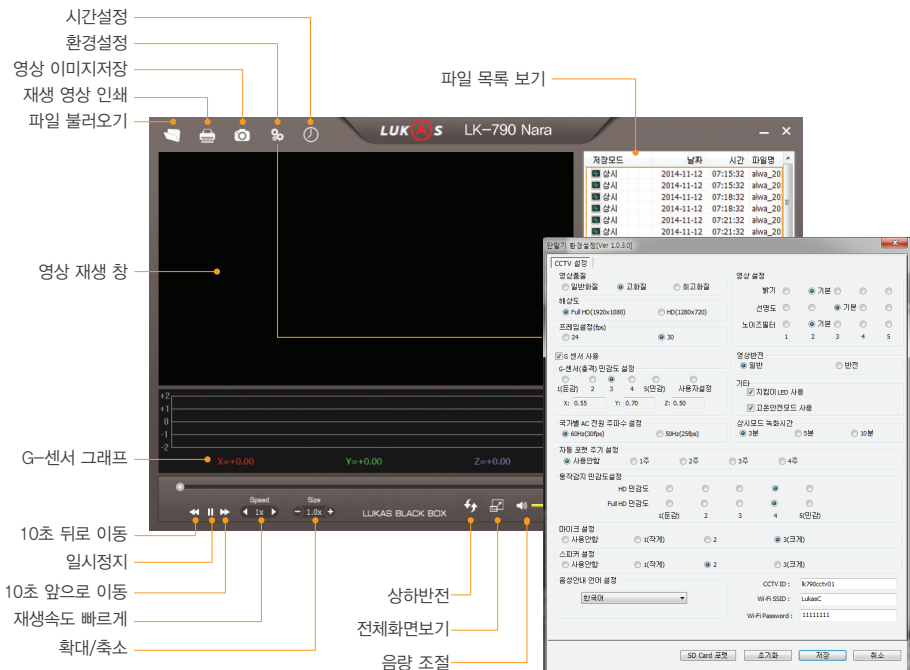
시간설정
환경설정
영상 이미지저장
재생 영상 인쇄
파일 불러오기
파일 목록 보기
LUKAS LK-790 Nara

| 저장모드 | 날짜 | 시간 | 파일명 |
|---|---|---|---|
| 상시 | 2014-11-12 | 07:15:32 | alwa_20 |
| 상시 | 2014-11-12 | 07:15:32 | alwa_20 |
| 상시 | 2014-11-12 | 07:18:32 | alwa_20 |
| 상시 | 2014-11-12 | 07:18:32 | alwa_20 |
| 상시 | 2014-11-12 | 07:21:32 | alwa_20 |
| 상시 | 2014-11-12 | 07:21:32 | alwa_20 |

영상 재생 창
+2
+1
0
-1
-2
G-센서 그래프
X=+0.00
Y=+0.00
Z=+0.00
Speed
1x
Size
1.0x
LUKAS BLACK BOX
10초 뒤로 이동
일시정지
10초 앞으로 이동
재생속도 빠르게
확대/축소
상하반전
전체화면보기
음량 조절

단말기 환경설정[Ver 1.0.3.0]
CCTV 설정
영상품질
일반화질 고화질 최고화질
해상도
Full HD(1920x1080) HD(1280x720)
프레임설정(fps)
24 30
영상 설정
밝기 기본
선명도 기본
노이즈필터 기본
1 2 3 4 5
G 센서 사용
G-센서(충격) 민감도 설정
1(둔감) 2 3 4 5(민감) 사용자설정
X: 0.55 Y: 0.70 Z: 0.50
영상반전
일반 반전
기타
지킴이 LED 사용
고온안전모드 사용
국가별 AC 전원 주파수 설정
60Hz(30fps) 50Hz(25fps)
상시모드 녹화시간
3분 5분 10분
자동 포맷 주기 설정
사용안함 1주 2주 3주 4주
동작감지 민감도설정
HD 민감도
Full HD 민감도
1(둔감) 2 3 4 5(민감)
마이크 설정
사용안함 1(작게) 2 3(크게)
스피커 설정
사용안함 1(작게) 2 3(크게)
음성안내 언어 설정
한국어
CCTV ID : lk790cctv01
Wi-Fi SSID : LukasC
Wi-Fi Password : 11111111
SD Card 포맷 초기화 저장 취소